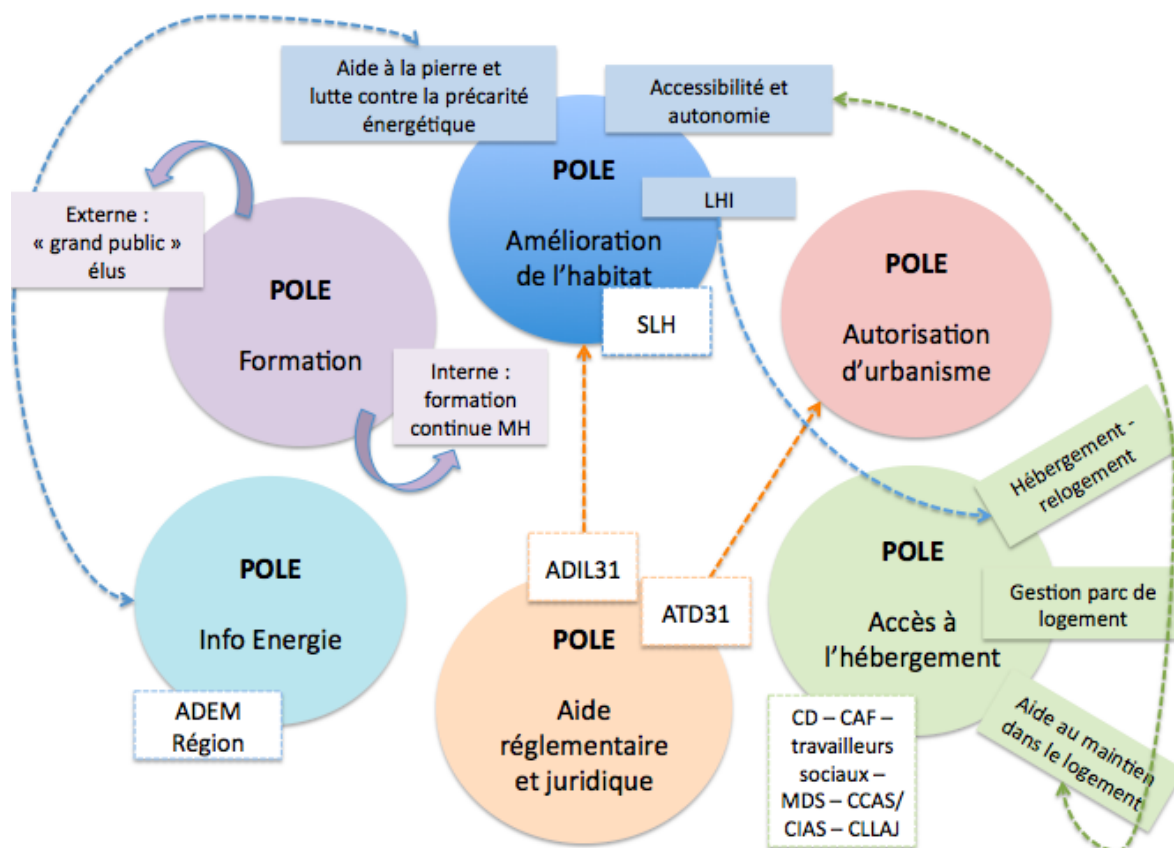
Aide à la pierre et lutte contre la précarité énergétique

Accessibilité et autonomie

POLE

Amélioration de l'habitat

LHI

SLH

Externe : « grand public » élus

POLE

Formation

Interne : formation continue MH

POLE

Autorisation d'urbanisme

Hébergement - relogement

POLE

Info Energie

ADEM Région

ADIL31

ATD31

POLE

Aide réglementaire et juridique

POLE

Accès à l'hébergement

Gestion parc de logement

Aide au maintien dans le logement

CD – CAF – travailleurs sociaux – MDS – CCAS/ CIAS – CLLAJ